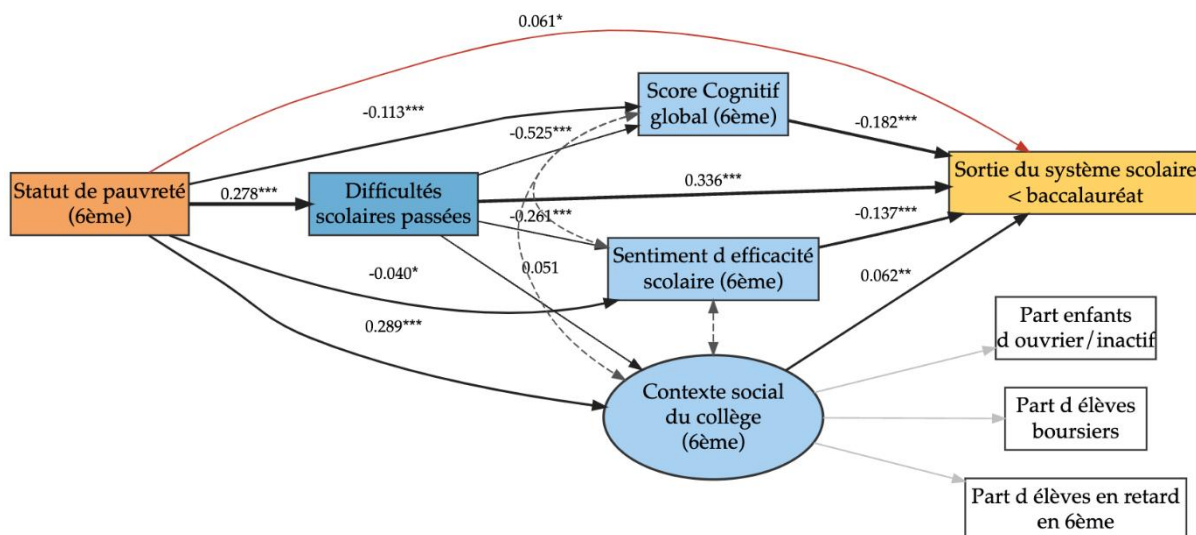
0.061*

-0.113***

Score Cognitif global (6ème)

-0.525***

-0.182***

Statut de pauvreté (6ème)

0.278***

Difficultés scolaires passées

0.336***

Sortie du système scolaire < baccalauréat

-0.261***

-0.137***

Sentiment d efficacité scolaire (6ème)

0.051

-0.040*

0.062**

0.289***

Part enfants d ouvrier/inactif

Contexte social du collège (6ème)

Part d élèves boursiers

Part d élèves en retard en 6ème